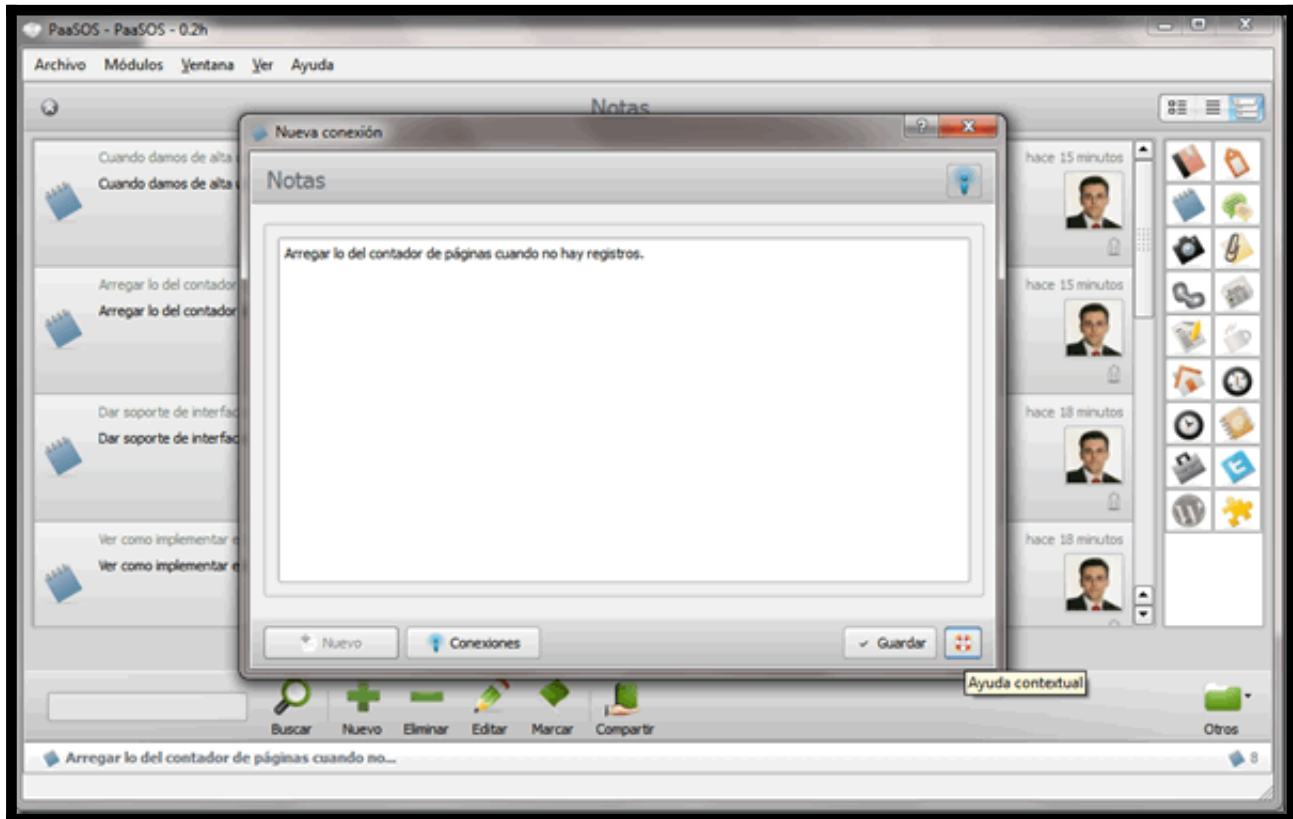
PaaSOS - PaaSOS - 0.2h

Archivo Módulos Ventana Ver Ayuda

Notas

Nueva conexión

Notas

Arregar lo del contador de páginas cuando no hay registros.

Nuevo
Conexiones
Guardar

Ayuda contextual

Cuando damos de alta
Cuando damos de alta

hace 15 minutos

Arregar lo del contador
Arregar lo del contador

hace 15 minutos

Dar soporte de interfa
Dar soporte de interfa

hace 18 minutos

Ver como implementar
Ver como implementar

hace 18 minutos

Buscar Nuevo Eliminar Editar Marcar Compartir

Otros

Arregar lo del contador de páginas cuando no...

8